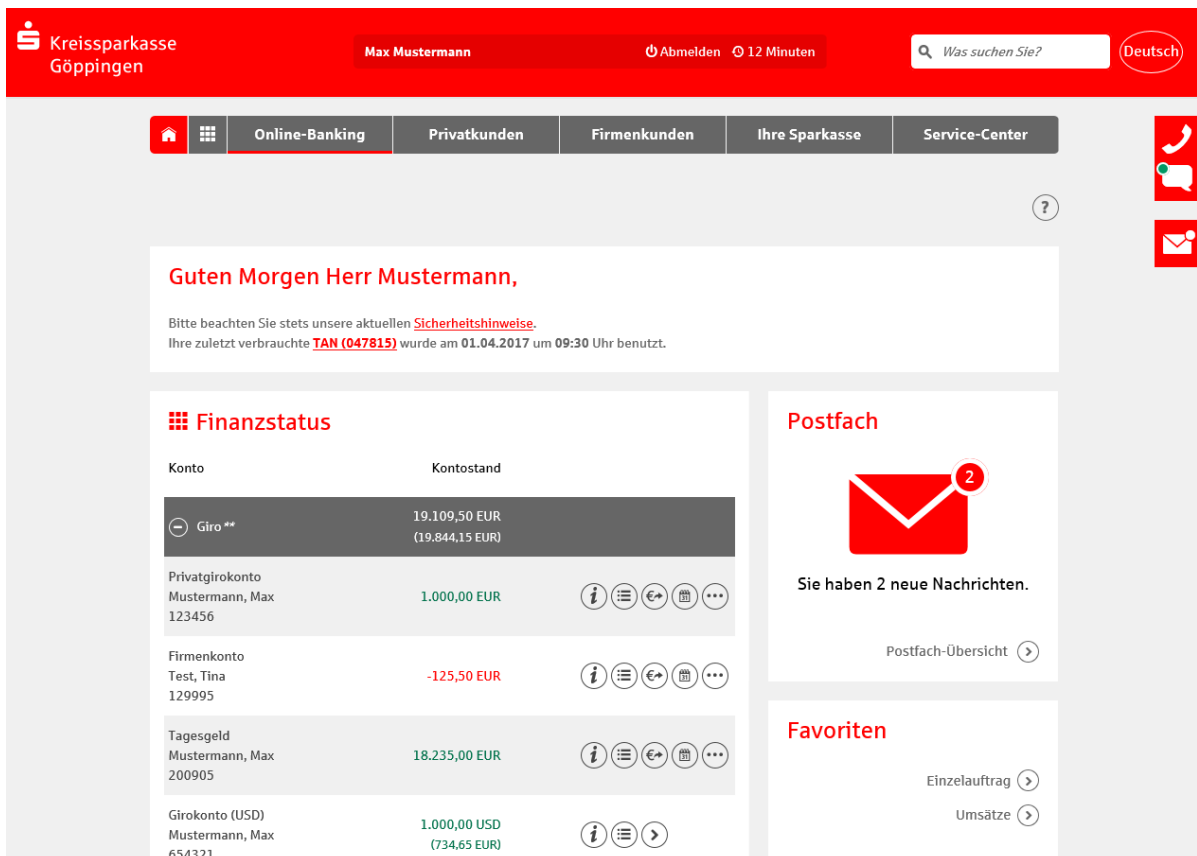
Kreissparkasse Göppingen

Max Mustermann

Abmelden 12 Minuten

Was suchen Sie?

Deutsch

Online-Banking | Privatkunden | Firmenkunden | Ihre Sparkasse | Service-Center

?

Guten Morgen Herr Mustermann,

Bitte beachten Sie stets unsere aktuellen Sicherheitshinweise.
Ihre zuletzt verbrauchte TAN (047815) wurde am 01.04.2017 um 09:30 Uhr benutzt.

Finanzstatus

| Konto | Kontostand |
|---|---|
| Giro ** | 19.109,50 EUR (19.844,15 EUR) |
| Privatgirokonto Mustermann, Max 123456 | 1.000,00 EUR |
| Firmenkonto Test, Tina 129995 | -125,50 EUR |
| Tagesgeld Mustermann, Max 200905 | 18.235,00 EUR |
| Girokonto (USD) Mustermann, Max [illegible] | 1.000,00 USD (734,65 EUR) |

Postfach

2

Sie haben 2 neue Nachrichten.

Postfach-Übersicht

Favoriten

Einzelauftrag

Umsätze